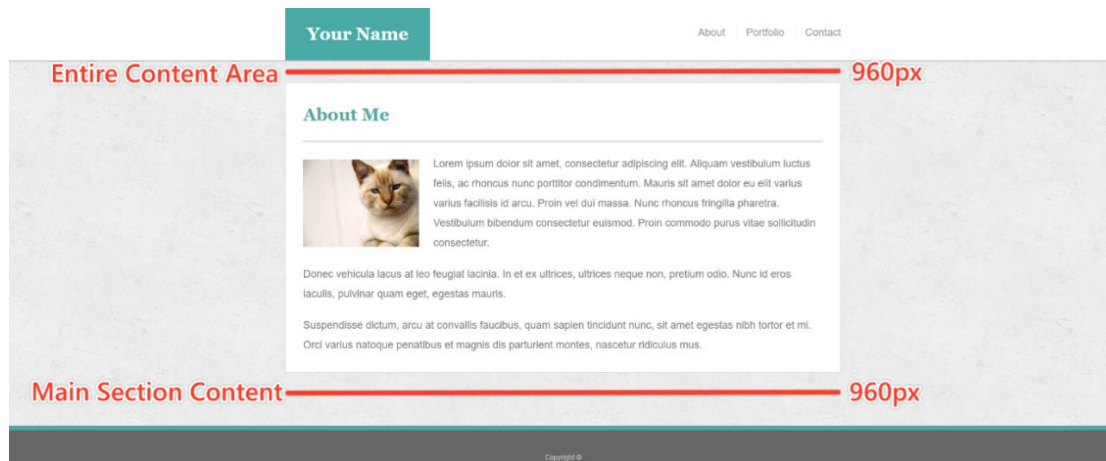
Your Name

About | Portfolio | Contact

Entire Content Area 960px

About Me

Lorem ipsum dolor sit amet, consectetur adipiscing elit. Aliquam vestibulum luctus felis, ac rhoncus nunc porttitor condimentum. Mauris sit amet dolor eu elit varius varius facilisis id arcu. Proin vel dui massa. Nunc rhoncus fringilla pharetra. Vestibulum bibendum consectetur euismod. Proin commodo purus vitae sollicitudin consectetur.

Donec vehicula lacus at leo feugiat lacinia. In et ex ultrices, ultrices neque non, pretium odio. Nunc id eros iaculis, pulvinar quam eget, egestas mauris.

Suspendisse dictum, arcu at convallis faucibus, quam sapien tincidunt nunc, sit amet egestas nibh tortor et mi. Orci varius natoque penatibus et magnis dis parturient montes, nascetur ridiculus mus.

Main Section Content 960px

Copyright ©